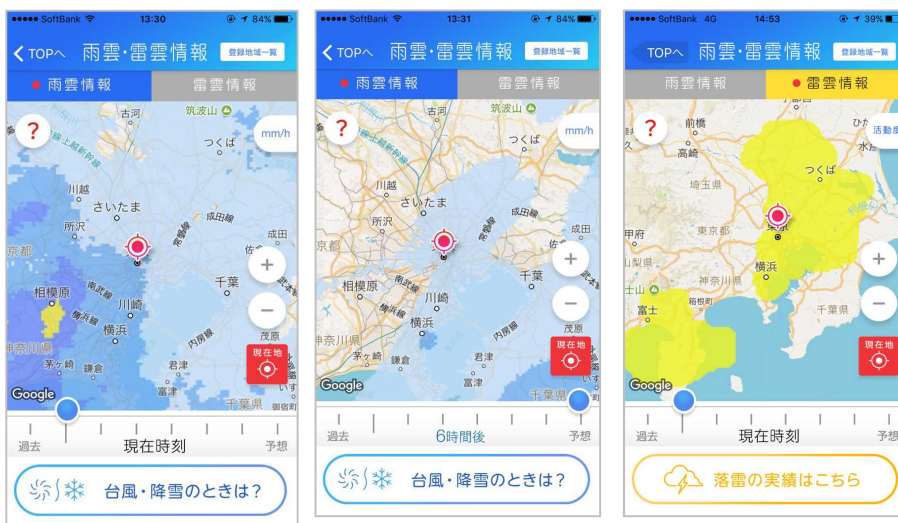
●●●●● SoftBank 13:30 84%
< TOPへ 雨雲・雷雲情報 登録地域一覧
● 雨雲情報 雷雲情報
? mm/h
筑波山 古河 つくば 川越 さいたま 所沢 成田線 常磐線 東京都 佐 千葉 相模原 南武線 川崎 横浜 茂原 神奈川県 内房線 茅ヶ崎 鎌倉 君津 富津 千葉県 いす 御宿町
現在地
Google
過去 現在時刻 予想
台風・降雪のときは?

●●●●● SoftBank 13:31 84%
< TOPへ 雨雲・雷雲情報 登録地域一覧
● 雨雲情報 雷雲情報
? mm/h
筑波山 つくば 川越 さいたま 所沢 成田線 常磐線 京都 佐 千葉 相模原 南武線 川崎 横浜 横浜線 茂原 神奈川県 内房線 茅ヶ崎 鎌倉 君津 富津 千葉県
現在地
Google
過去 6時間後 予想
台風・降雪のときは?

●●●●● SoftBank 4G 14:53 39%
TOPへ 雨雲・雷雲情報 登録地域一覧
雨雲情報 ● 雷雲情報
? 活動度
前橋 高崎 ひた 水戸 つくば 埼玉県 甲府 東京都 東京 山梨県 横浜 神奈川県 富士山 箱根町 富士 千葉県
現在地
Google
過去 現在時刻 予想
落雷の実績はこちら